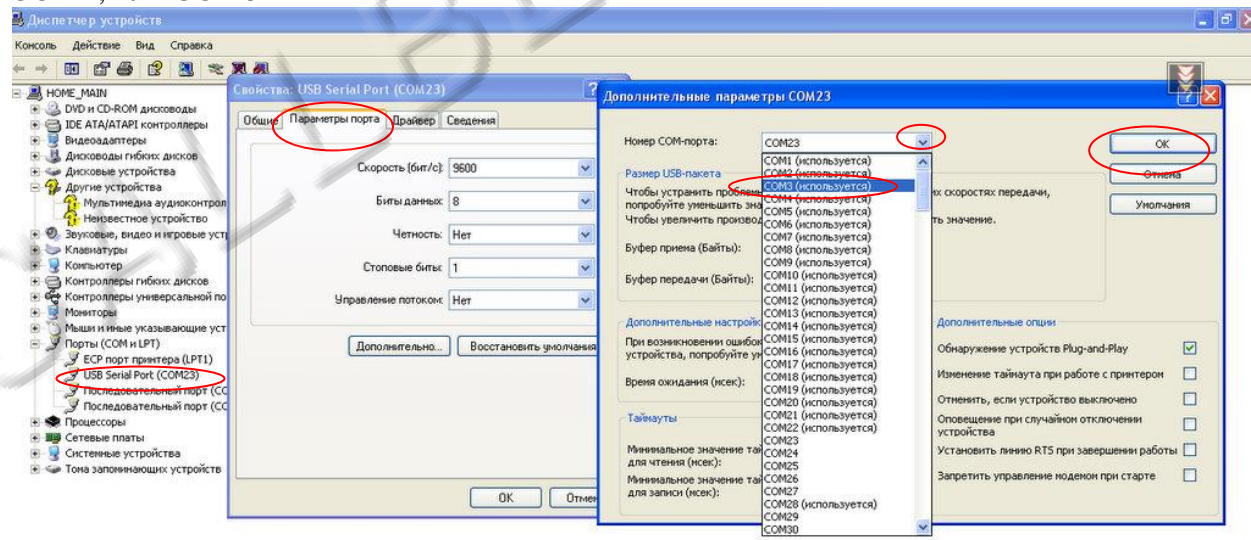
Диспетчер устройств

Консоль Действие Вид Справка

HOME_MAIN
DVD и CD-ROM дисководы
IDE ATA/ATAPI контроллеры
Видеоадаптеры
Дисководы гибких дисков
Дисковые устройства
Другие устройства
Мультимедиа аудиоконтрол
Неизвестное устройство
Звуковые, видео и игровые устр
Клавиатуры
Компьютер
Контроллеры гибких дисков
Контроллеры универсальной по
Мониторы
Мыши и иные указывающие уст
Порты (COM и LPT)
ECP порт принтера (LPT1)
USB Serial Port (COM23)
Последовательный порт (CO
Последовательный порт (CO
Процессоры
Сетевые платы
Системные устройства
Тома запоминающих устройств

Свойства: USB Serial Port (COM23)

Общие Параметры порта Драйвер Сведения

Скорость (бит/с): 9600
Биты данных: 8
Четность: Нет
Стоповые биты: 1
Управление потоком: Нет

Дополнительно... Восстановить умолчания

OK Отмен

Дополнительные параметры COM23

Номер COM-порта: COM23

Размер USB-пакета
Чтобы устранить пробле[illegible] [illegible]х скоростях передачи, попробуйте уменьшить зна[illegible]
Чтобы увеличить производ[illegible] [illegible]ть значение.

Буфер приема (Байты):
Буфер передачи (Байты):

Дополнительные настрой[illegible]
При возникновении ошибок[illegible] устройства, попробуйте ум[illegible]
Время ожидания (мсек):

Таймауты
Минимальное значение та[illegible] для чтения (мсек):
Минимальное значение та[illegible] для записи (мсек):

COM1 (используется)
COM2 (используется)
COM3 (используется)
COM4 (используется)
COM5 (используется)
COM6 (используется)
COM7 (используется)
COM8 (используется)
COM9 (используется)
COM10 (используется)
COM11 (используется)
COM12 (используется)
COM13 (используется)
COM14 (используется)
COM15 (используется)
COM16 (используется)
COM17 (используется)
COM18 (используется)
COM19 (используется)
COM20 (используется)
COM21 (используется)
COM22 (используется)
COM23
COM24
COM25
COM26
COM27
COM28 (используется)
COM29
COM30

OK
Отмена
Умолчания

Дополнительные опции
Обнаружение устройств Plug-and-Play
Изменение таймаута при работе с принтером
Отменить, если устройство выключено
Оповещение при случайном отключении устройства
Установить линию RTS при завершении работы
Запретить управление модемом при старте